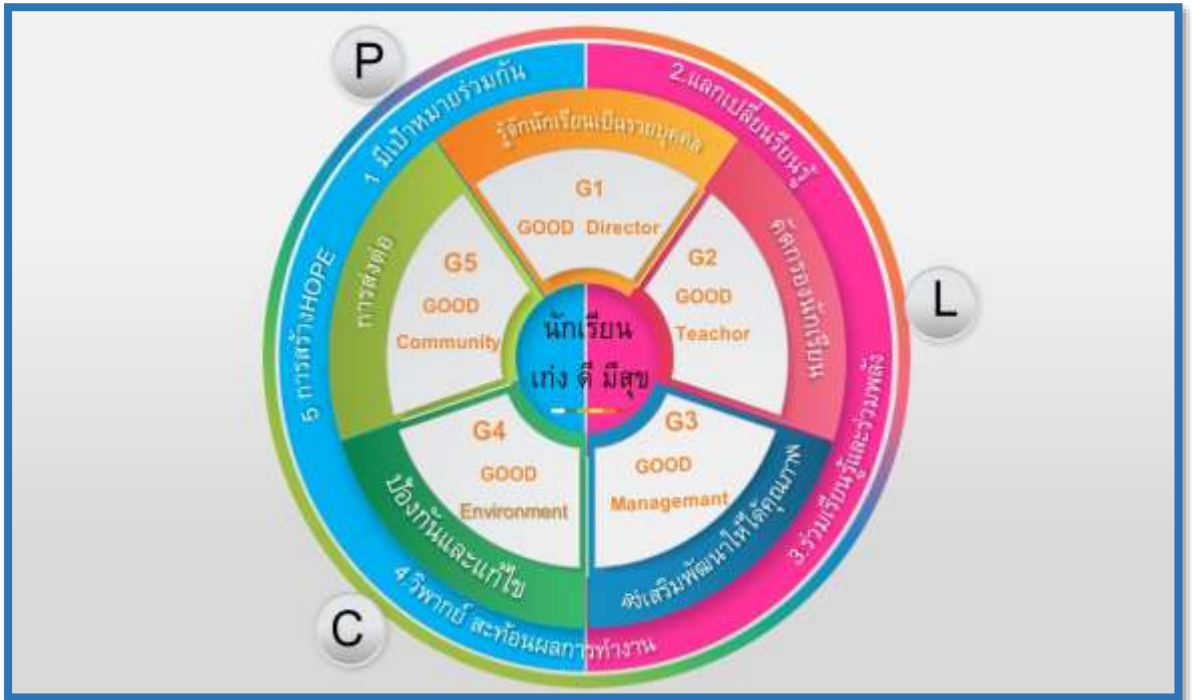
P

L

C

1 มีเป้าหมายร่วมกัน

2.แลกเปลี่ยนเรียนรู้

3.ร่วมเรียนรู้และรวมพลัง

4.วิพากษ์ สะท้อนผลการทำงาน

5 การสร้างHOPE

รู้จักนักเรียนเป็นรายบุคคล

คัดกรองนักเรียน

ส่งเสริมพัฒนาให้ได้คุณภาพ

ป้องกันและแก้ไข

การส่งต่อ

G1
GOOD Director

G2
GOOD
Teachor

G3
GOOD
Managemant

G4
GOOD
Environment

G5
GOOD
Community

นักเรียน
เก่ง ดี มีสุข